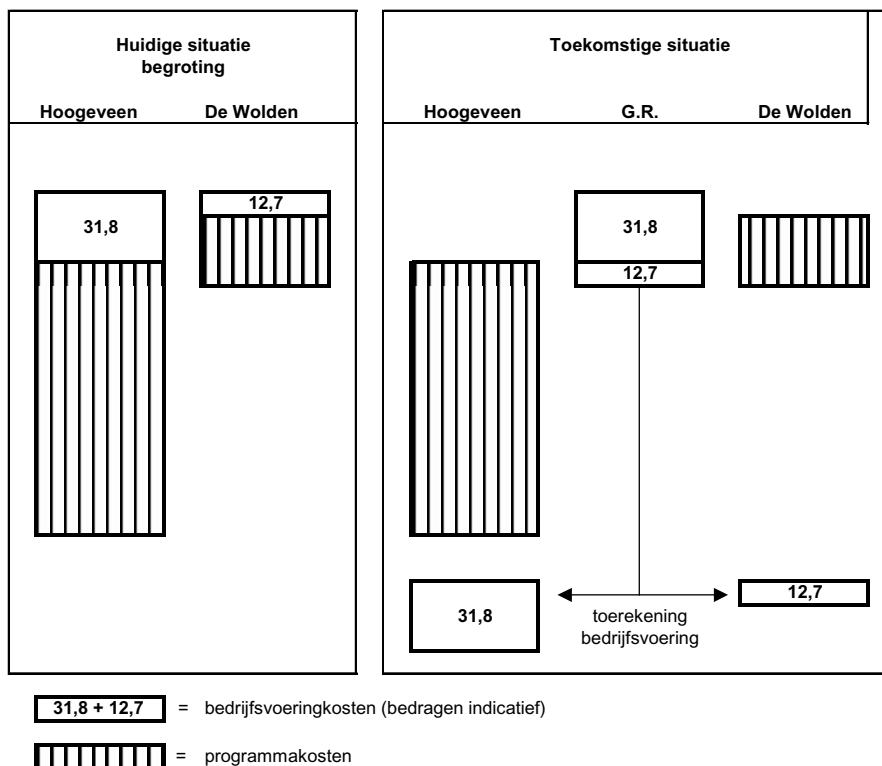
Huidige situatie begroting

Hoogeveen De Wolden

31,8

12,7

Toekomstige situatie

Hoogeveen G.R. De Wolden

31,8

12,7

31,8

toerekening bedrijfsvoering

12,7

31,8 + 12,7 = bedrijfsvoeringkosten (bedragen indicatief)

= programmakosten